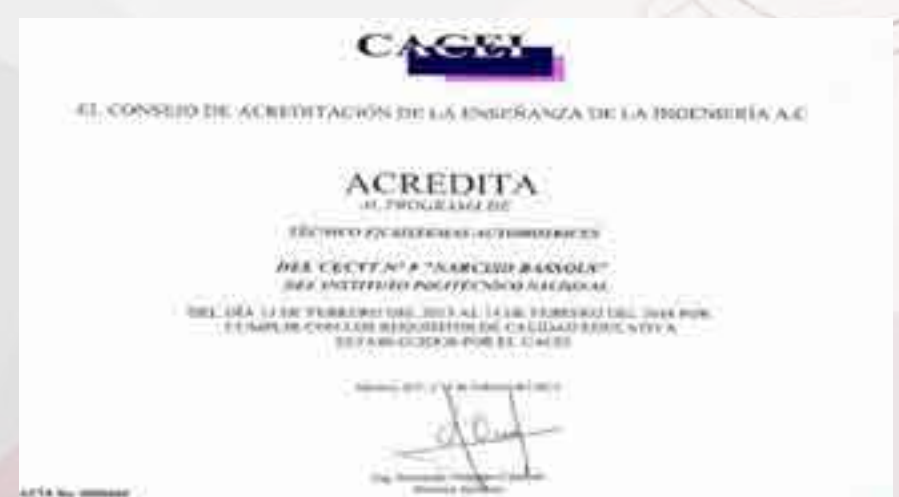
CACEI

EL CONSEJO DE ACREDITACIÓN DE LA ENSEÑANZA DE LA INGENIERÍA A.C

ACREDITA
AL PROGRAMA DE

TÉCNICO EN SISTEMAS AUTOMOTRICES

DEL CECYT N° 8 "NARCISO BASSOLS"
DEL INSTITUTO POLITÉCNICO NACIONAL

DEL DÍA 13 DE FEBRERO DEL 2013 AL 14 DE FEBRERO DEL 2018 POR CUMPLIR CON LOS REQUISITOS DE CALIDAD EDUCATIVA ESTABLECIDOS POR EL CACEI

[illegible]

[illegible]

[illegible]

ACTA No. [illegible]